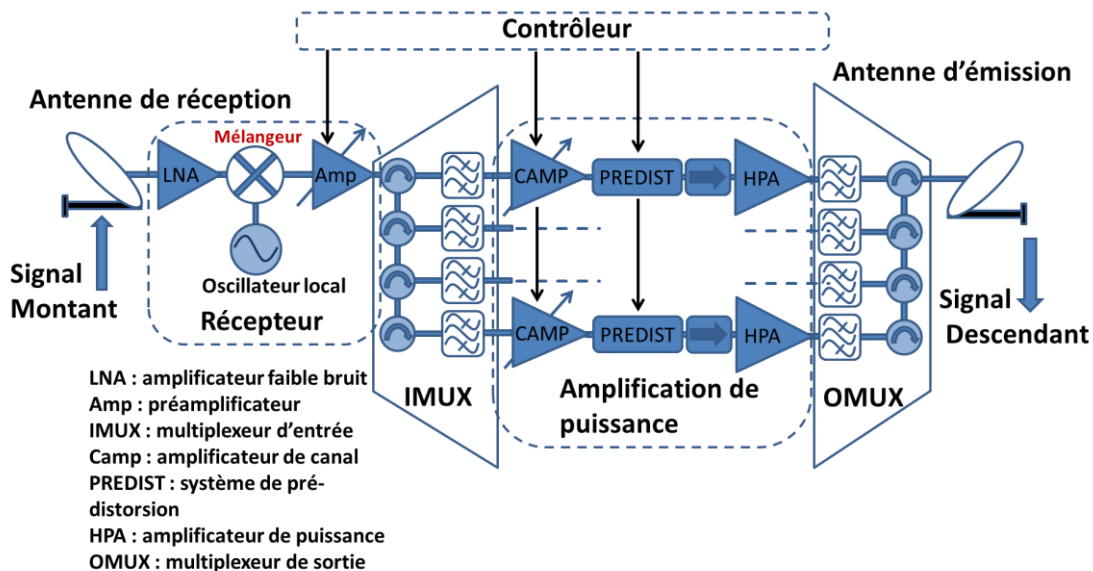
Contrôleur

Antenne de réception

Antenne d'émission

Mélangeur

LNA

Amp

CAMP

PREDIST

HPA

Oscillateur local

Récepteur

Signal Montant

Signal Descendant

CAMP

PREDIST

HPA

IMUX

Amplification de puissance

OMUX

LNA : amplificateur faible bruit
Amp : préamplificateur
IMUX : multiplexeur d'entrée
Camp : amplificateur de canal
PREDIST : système de pré-distorsion
HPA : amplificateur de puissance
OMUX : multiplexeur de sortie